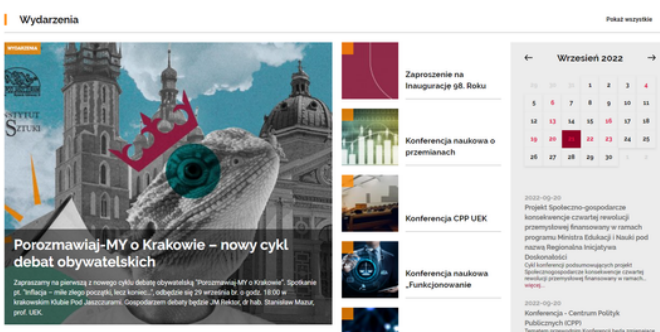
Wydarzenia

Pokaż wszystkie

WYDARZENIA

INSTYTUT SZTUKI

Porozmawiaj-MY o Krakowie – nowy cykl debat obywatelskich

Zapraszamy na pierwszą z nowego cyklu debatę obywatelską "Porozmawiaj-MY o Krakowie". Spotkanie pt. "Inflacja – miłe złego początki, lecz koniec...", odbędzie się 29 września br. o godz. 18:00 w krakowskim Klubie Pod Jaszczurami. Gospodarzem debaty będzie JM Rektor, dr hab. Stanisław Mazur, prof. UEK.

Zaproszenie na Inaugurację 98. Roku

Konferencja naukowa o przemianach

Konferencja CPP UEK

Konferencja naukowa „Funkcjonowanie

Wrzesień 2022

| 29 | 30 | 31 | 1 | 2 | 3 | 4 |
|---|---|---|---|---|---|---|
| 5 | 6 | 7 | 8 | 9 | 10 | 11 |
| 12 | 13 | 14 | 15 | 16 | 17 | 18 |
| 19 | 20 | 21 | 22 | 23 | 24 | 25 |
| 26 | 27 | 28 | 29 | 30 | 1 | 2 |

2022-09-20
Projekt Społeczno-gospodarcze konsekwencje czwartej rewolucji przemysłowej finansowany w ramach programu Ministra Edukacji i Nauki pod nazwą Regionalna Inicjatywa Doskonałości
Cykl konferencji podsumowujących projekt Społeczno-gospodarcze konsekwencje czwartej rewolucji przemysłowej finansowany w ramach...
więcej...

2022-09-20
Konferencja - Centrum Polityk Publicznych (CPP)
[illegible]